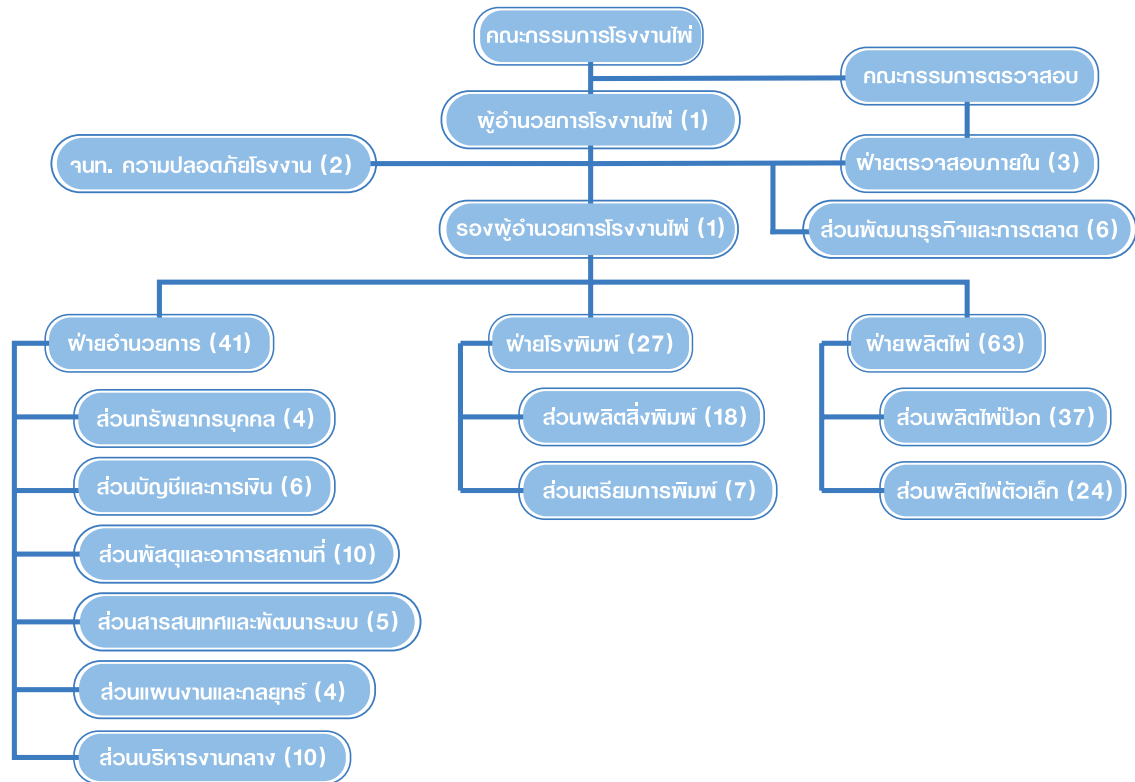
คณะกรรมการโรงงานไพ่

คณะกรรมการตรวจสอบ

ผู้อำนวยการโรงงานไพ่ (1)

จนท. ความปลอดภัยโรงงาน (2)

ฝ่ายตรวจสอบภายใน (3)

รองผู้อำนวยการโรงงานไพ่ (1)

ส่วนพัฒนาธุรกิจและการตลาด (6)

ฝ่ายอำนวยการ (41)

ส่วนทรัพยากรบุคคล (4)

ส่วนบัญชีและการเงิน (6)

ส่วนพัสดุและอาคารสถานที่ (10)

ส่วนสารสนเทศและพัฒนาระบบ (5)

ส่วนแผนงานและกลยุทธ์ (4)

ส่วนบริหารงานกลาง (10)

ฝ่ายโรงพิมพ์ (27)

ส่วนผลิตสิ่งพิมพ์ (18)

ส่วนเตรียมการพิมพ์ (7)

ฝ่ายผลิตไพ่ (63)

ส่วนผลิตไพ่ป๊อก (37)

ส่วนผลิตไพ่ตัวเล็ก (24)